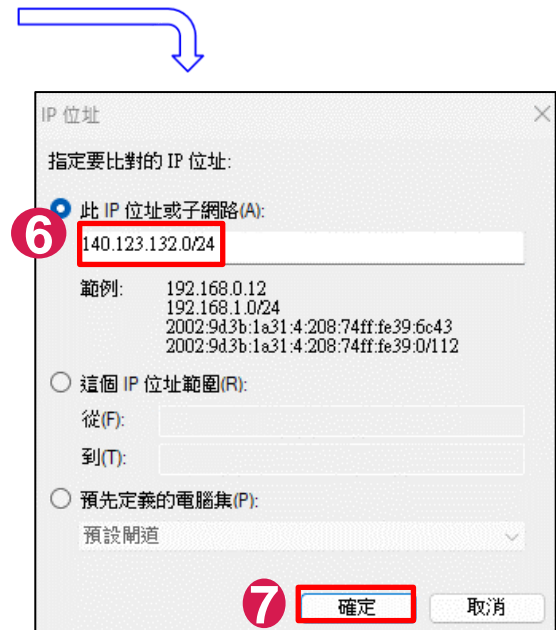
IP 位址

指定要比對的 IP 位址:

6

此 IP 位址或子網路(A):

140.123.132.0/24

範例:
192.168.0.12
192.168.1.0/24
2002:9d3b:1a31:4:208:74ff:fe39:6c43
2002:9d3b:1a31:4:208:74ff:fe39:0/112

這個 IP 位址範圍(R):

從(F):

到(T):

預先定義的電腦集(P):

預設閘道

7

確定

取消